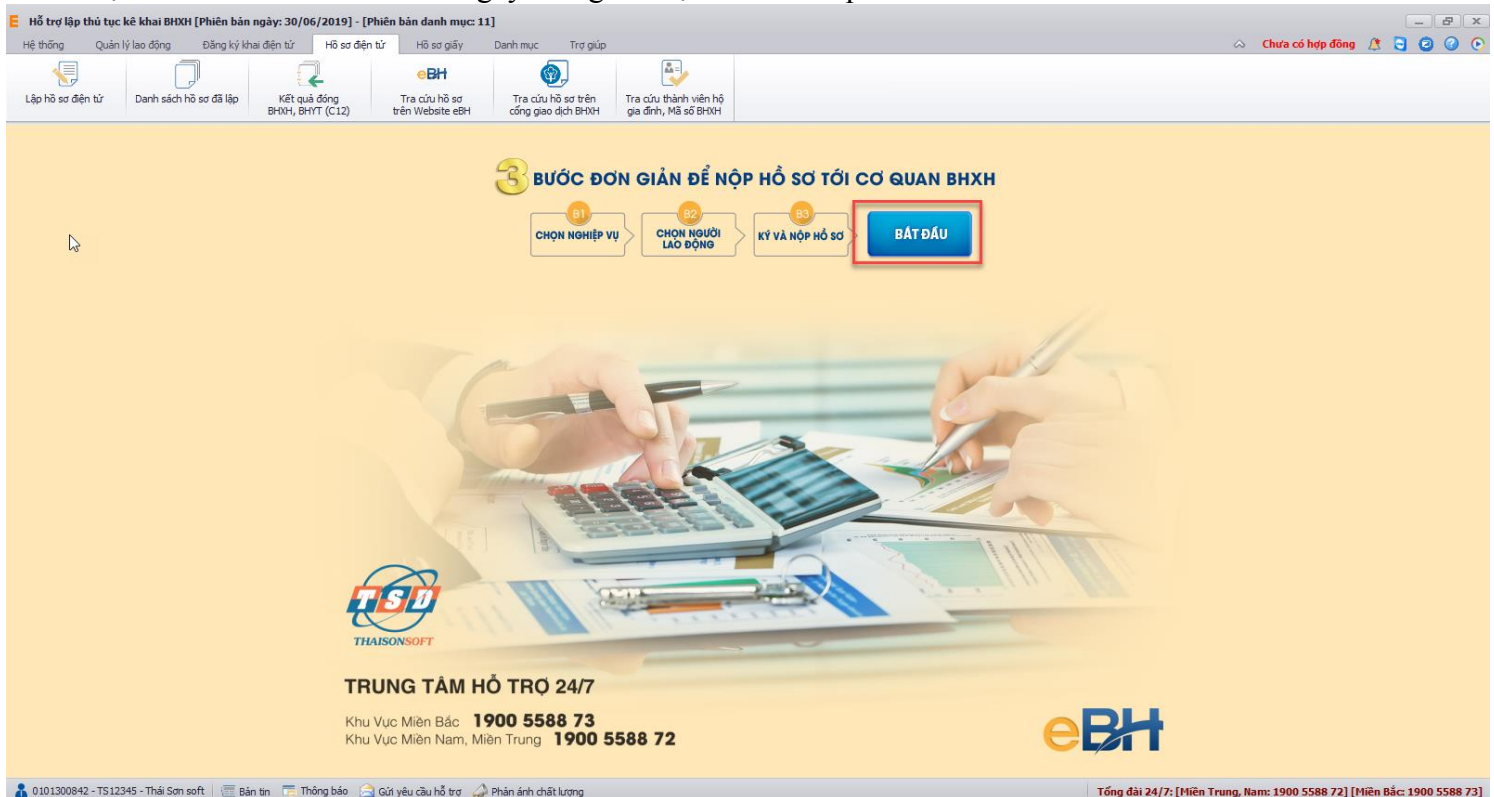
E Hỗ trợ lập thủ tục kê khai BHXH [Phiên bản ngày: 30/06/2019] - [Phiên bản danh mục: 11]

Hệ thống | Quản lý lao động | Đăng ký khai điện tử | Hồ sơ điện tử | Hồ sơ giấy | Danh mục | Trợ giúp

Chưa có hợp đồng

Lập hồ sơ điện tử | Danh sách hồ sơ đã lập | Kết quả đóng BHXH, BHYT (C12) | eBH Tra cứu hồ sơ trên Website eBH | Tra cứu hồ sơ trên cổng giao dịch BHXH | Tra cứu thành viên hộ gia đình, Mã số BHXH

3 BƯỚC ĐƠN GIẢN ĐỂ NỘP HỒ SƠ TỚI CƠ QUAN BHXH

B1 CHỌN NGHIỆP VỤ
B2 CHỌN NGƯỜI LAO ĐỘNG
B3 KÝ VÀ NỘP HỒ SƠ

BẮT ĐẦU

TSD
THAISONSOFT

TRUNG TÂM HỖ TRỢ 24/7

Khu Vực Miền Bắc 1900 5588 73
Khu Vực Miền Nam, Miền Trung 1900 5588 72

eBH

0101300842 - TS12345 - Thái Sơn soft | Bản tin | Thông báo | Gửi yêu cầu hỗ trợ | Phản ánh chất lượng

Tổng đài 24/7: [Miền Trung, Nam: 1900 5588 72] [Miền Bắc: 1900 5588 73]